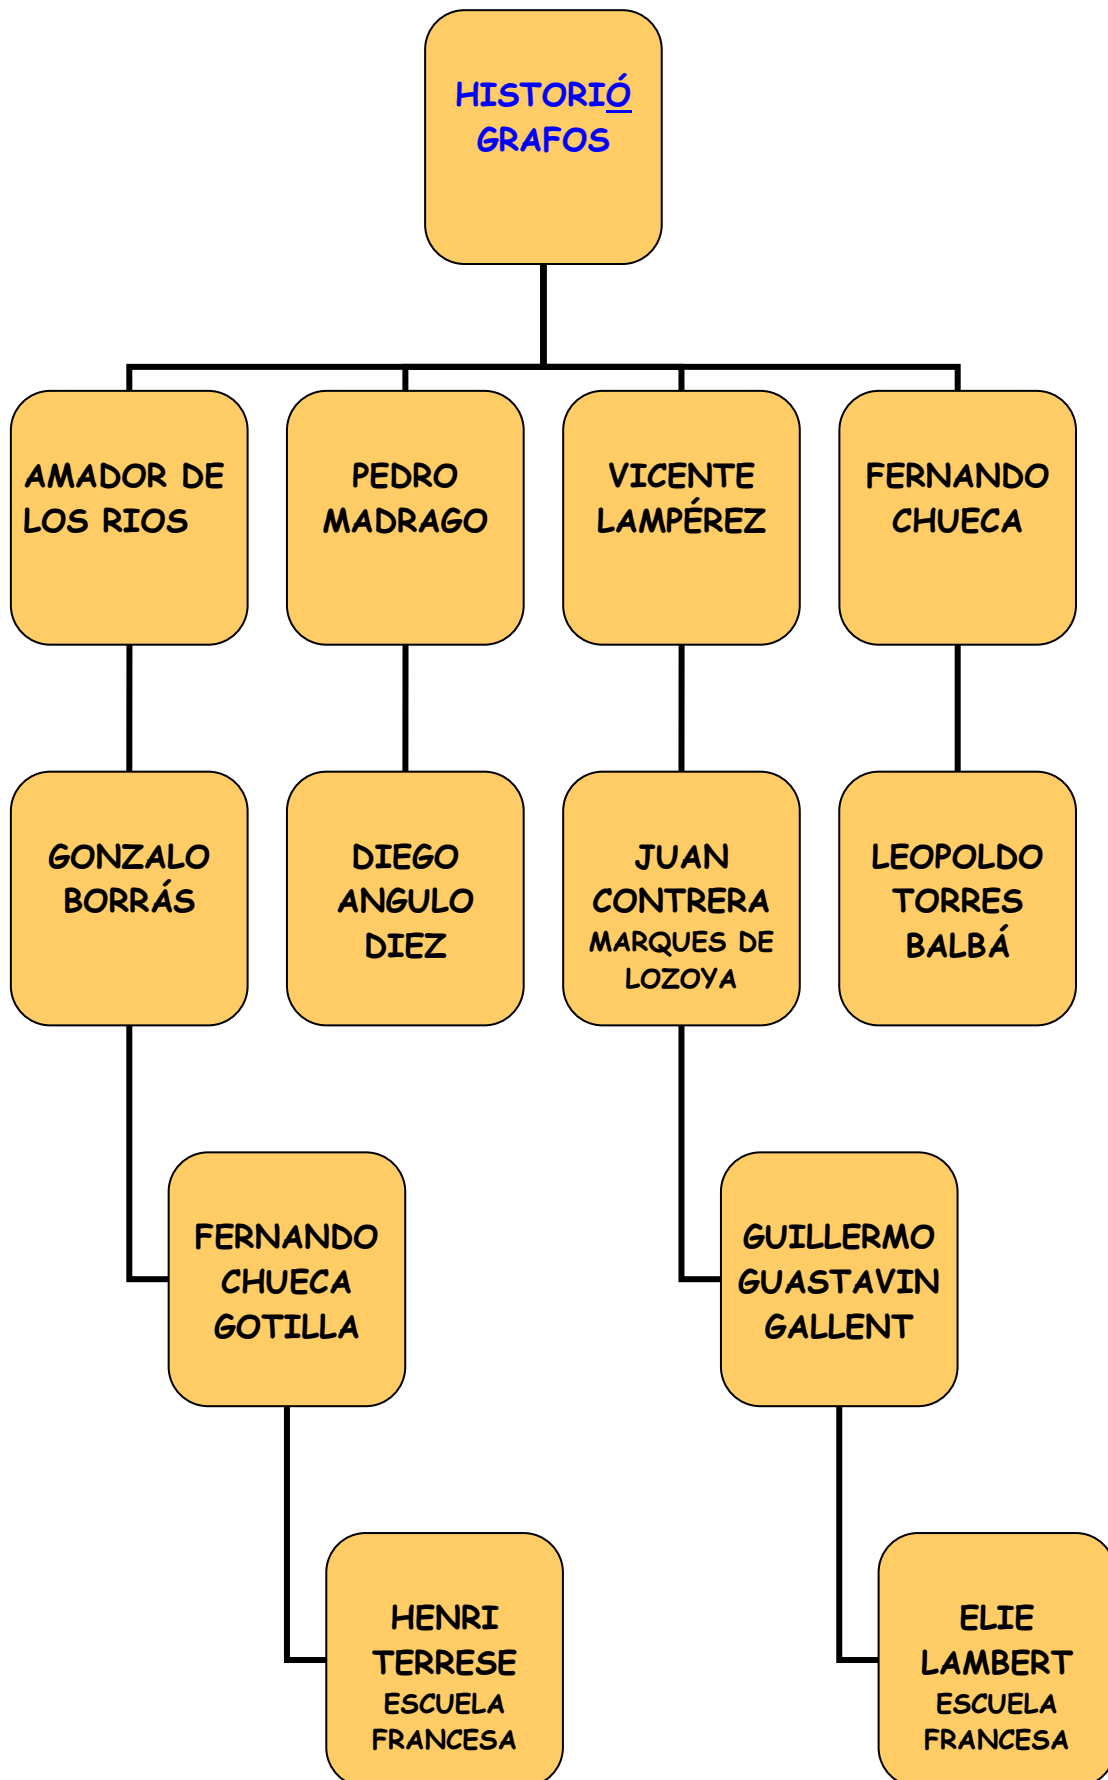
HISTORIÓ GRAFOS

AMADOR DE LOS RIOS

PEDRO MADRAGO

VICENTE LAMPÉREZ

FERNANDO CHUECA

GONZALO BORRÁS

DIEGO ANGULO DIEZ

JUAN CONTRERA MARQUES DE LOZOYA

LEOPOLDO TORRES BALBÁ

FERNANDO CHUECA GOTILLA

GUILLERMO GUASTAVIN GALLENT

HENRI TERRESE ESCUELA FRANCESA

ELIE LAMBERT ESCUELA FRANCESA